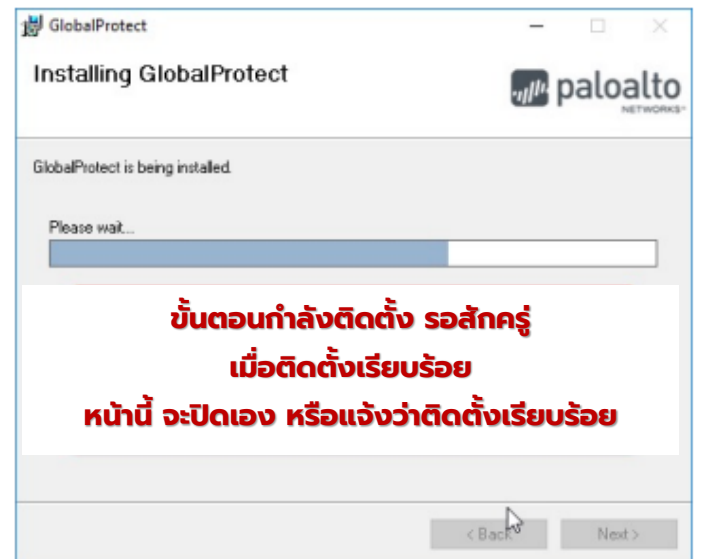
GlobalProtect

Installing GlobalProtect

paloalto NETWORKS

GlobalProtect is being installed.

Please wait...

ขั้นตอนกำลังติดตั้ง รอสักครู่
เมื่อติดตั้งเรียบร้อย
หน้านี้ จะปิดเอง หรือแจ้งว่าติดตั้งเรียบร้อย

< Back

Next >